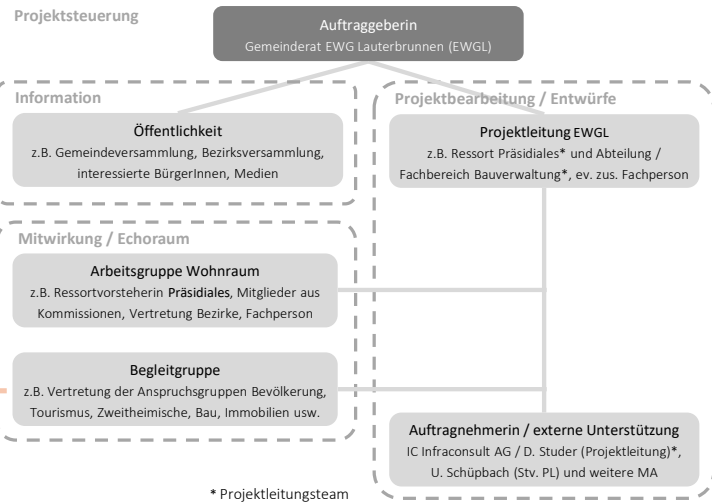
Projektsteuerung

Auftraggeberin
Gemeinderat EWG Lauterbrunnen (EWGL)

Information

Öffentlichkeit
z.B. Gemeindeversammlung, Bezirksversammlung, interessierte BürgerInnen, Medien

Mitwirkung / Echoraum

Arbeitsgruppe Wohnraum
z.B. Ressortvorsteherin Präsidiales, Mitglieder aus Kommissionen, Vertretung Bezirke, Fachperson

Begleitgruppe
z.B. Vertretung der Anspruchsgruppen Bevölkerung, Tourismus, Zweitheimische, Bau, Immobilien usw.

Projektbearbeitung / Entwürfe

Projektleitung EWGL
z.B. Ressort Präsidiales* und Abteilung / Fachbereich Bauverwaltung*, ev. zus. Fachperson

Auftragnehmerin / externe Unterstützung
IC Infraconsult AG / D. Studer (Projektleitung)*, U. Schüpbach (Stv. PL) und weitere MA

* Projektleitungsteam